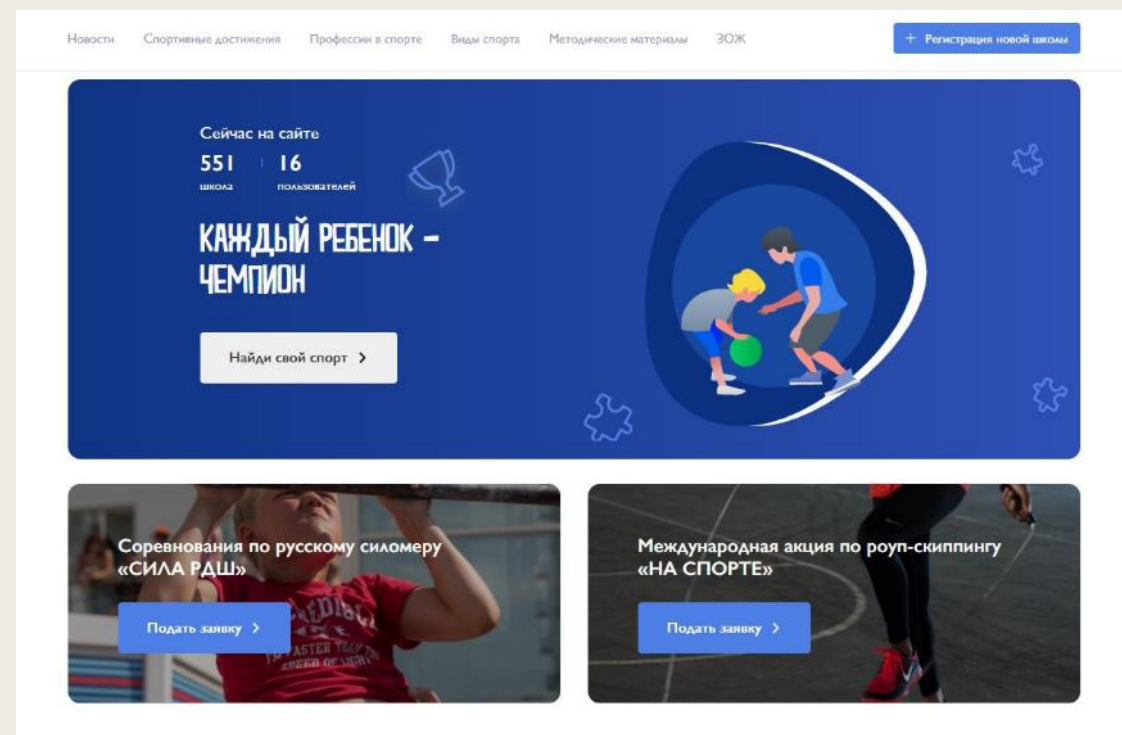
Новости Спортивные достижения Профессии в спорте Виды спорта Методические материалы ЗОЖ

+ Регистрация новой школы

Сейчас на сайте
551 школа
16 пользователей

КАЖДЫЙ РЕБЕНОК – ЧЕМПИОН

Найди свой спорт >

Соревнования по русскому силомеру «СИЛА РДШ»

Подать заявку >

Международная акция по роуп-скиппингу «НА СПОРТЕ»

Подать заявку >